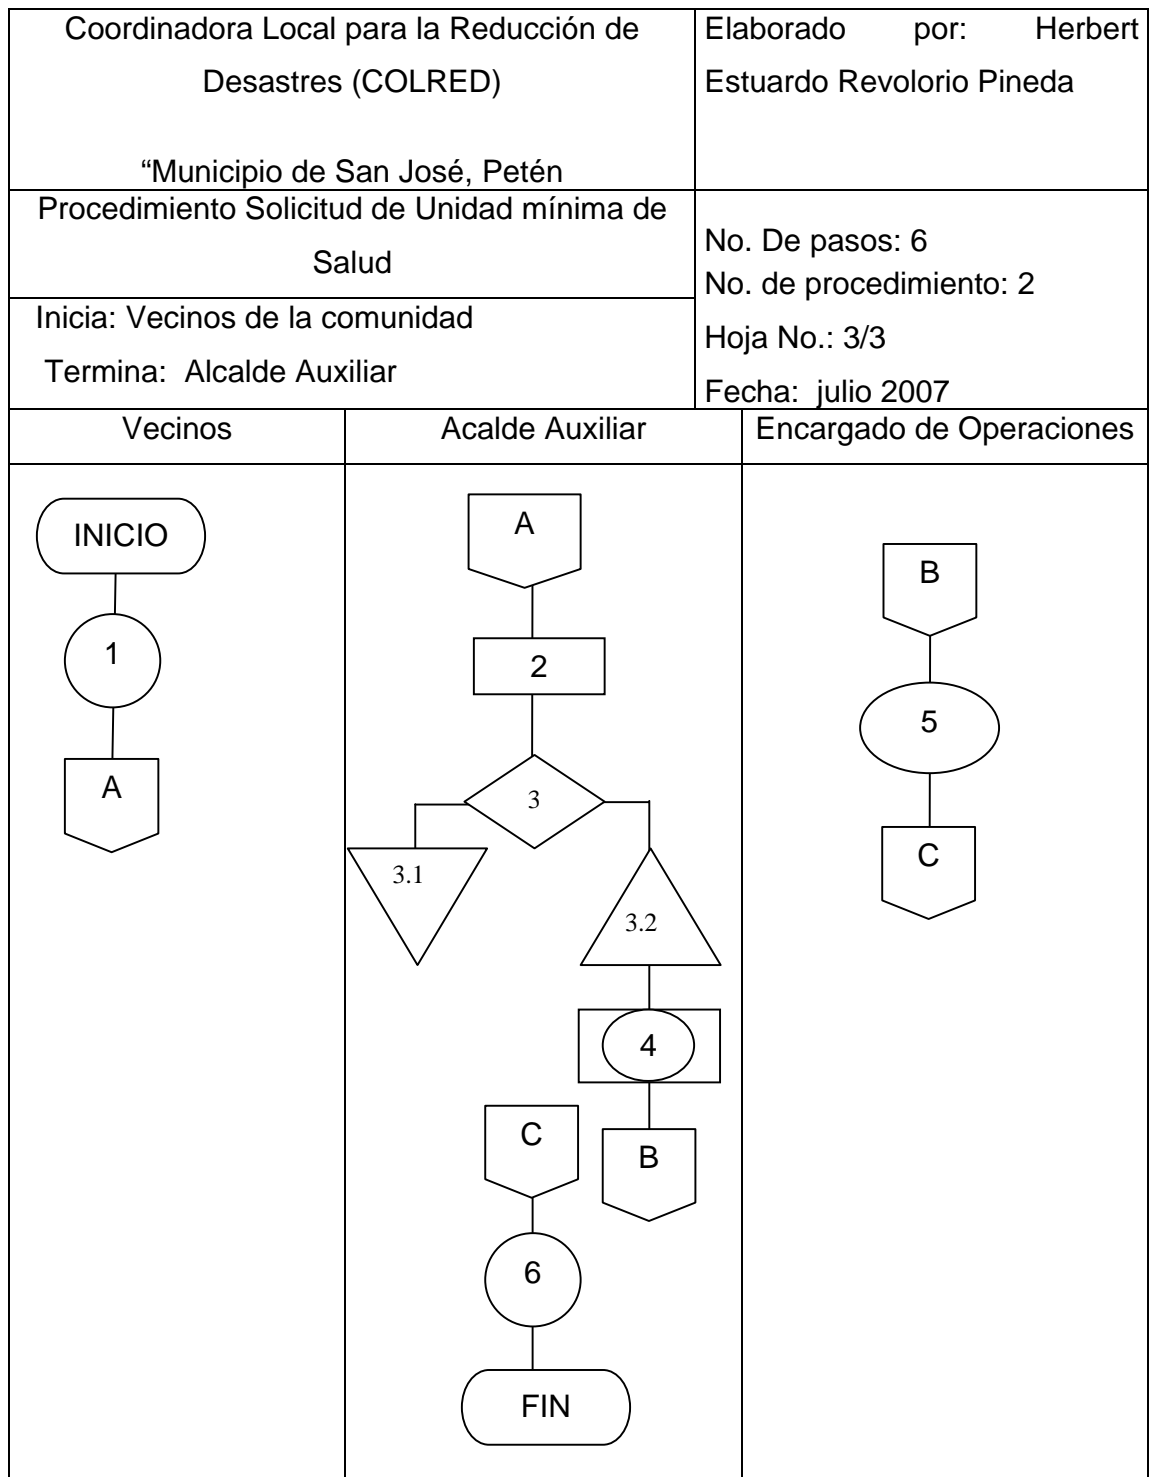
Coordinadora Local para la Reducción de Desastres (COLRED)

“Municipio de San José, Petén

Elaborado por: Herbert Estuardo Revolorio Pineda

Procedimiento Solicitud de Unidad mínima de Salud

No. De pasos: 6
No. de procedimiento: 2

Inicia: Vecinos de la comunidad
Termina: Alcalde Auxiliar

Hoja No.: 3/3
Fecha: julio 2007

| Vecinos | Acalde Auxiliar | Encargado de Operaciones |
|---|---|---|
| INICIO 1 A | A 2 3 3.1 3.2 4 B C 6 FIN | B 5 C |